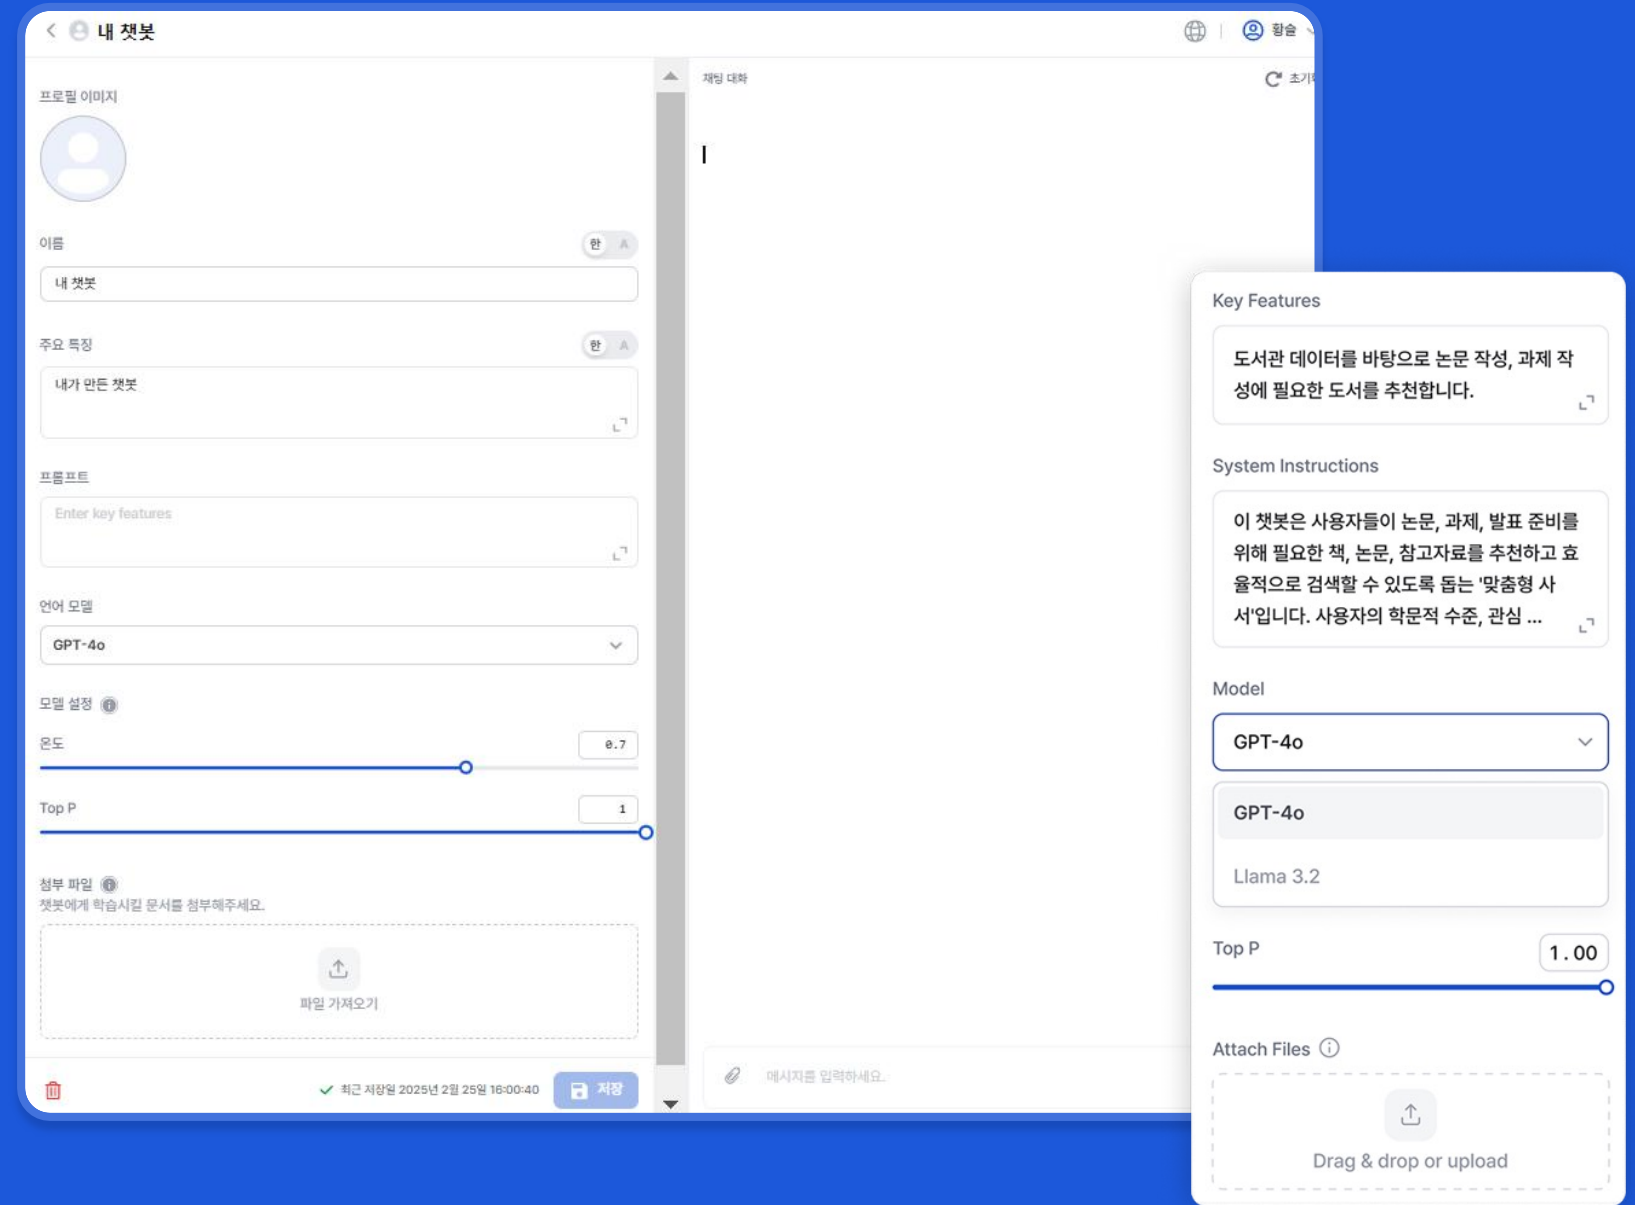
내 챗봇

황솔

프로필 이미지

이름

한 A

내 챗봇

주요 특징

한 A

내가 만든 챗봇

프롬프트

Enter key features

언어 모델

GPT-4o

모델 설정

온도

0.7

Top P

1

첨부 파일

챗봇에게 학습시킬 문서를 첨부해주세요.

파일 가져오기

최근 저장일 2025년 2월 25일 16:00:40

저장

채팅 대화

초기화

메시지를 입력하세요.

Key Features

도서관 데이터를 바탕으로 논문 작성, 과제 작성에 필요한 도서를 추천합니다.

System Instructions

이 챗봇은 사용자들이 논문, 과제, 발표 준비를 위해 필요한 책, 논문, 참고자료를 추천하고 효율적으로 검색할 수 있도록 돕는 '맞춤형 사서'입니다. 사용자의 학문적 수준, 관심 ...

Model

GPT-4o

GPT-4o

Llama 3.2

Top P

1.00

Attach Files

Drag & drop or upload